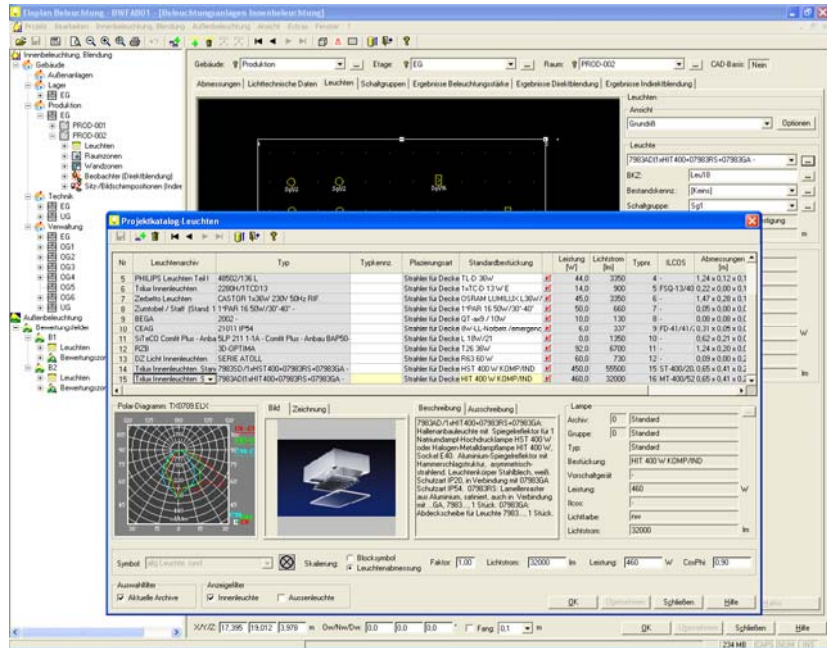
Elaplan Beleuchtung - BWFA001 - [Beleuchtungsanlagen Innenbeleuchtung]

Projekt Bearbeiten Innenbeleuchtung Blendung Außenbeleuchtung Ansicht Extras Fenster ?

Innenbeleuchtung, Blendung
Gebäude
Außenanlagen
Lager
EG
Produktion
EG
PROD-001
PROD-002
Leuchten
Raumzonen
Wandzonen
Beobachter (Direktblendung)
Sitz-/Bildschirmpositionen (Indire
Technik
EG
UG
Verwaltung
EG
OG1
OG2
OG3
OG4
OG5
OG6
UG
Außenbeleuchtung
Bewertungsfelder
B1
Leuchten
Bewertungszon
B2
Leuchten
Bewertungszon

Gebäude: Produktion Etage: EG Raum: PROD-002 CAD-Basis: Nein

Abmessungen | Lichttechnische Daten | Leuchten | Schaltgruppen | Ergebnisse Beleuchtungsstärke | Ergebnisse Direktblendung | Ergebnisse Indirektblendung

Leuchten
Ansicht
Grundriß Optionen
Leuchte
7983AD1+HIT400+07983RS+07983GA -
BKZ: Leu10
Bestandskennz.: [Keins]
Schaltgruppe: Sg1

Projektkatalog Leuchten

| Nr | Leuchtenarchiv | Typ | Typkennz. | Plazierungsart | Standardbestückung | | Leistung [W] | Lichtstrom [lm] | Typnr. | ILCOS | Abmessungen [m] |
|---|---|---|---|---|---|---|---|---|---|---|---|
| 5 | PHILIPS Leuchten Teil I | 48502/136 L | | Strahler für Decke | TL-D 36W | | 44,0 | 3350 | 4 | - | 1,24 x 0,12 x 0,1 |
| 6 | Trilux Innenleuchten | 2280H/1TCD13 | | Strahler für Decke | 1xTC-D 13 W E | | 14,0 | 900 | 5 | FSQ-13/40 | 0,22 x 0,00 x 0,1 |
| 7 | Zerbetto Leuchten | CASTOR 1x36W 230V 50Hz RIF | | Strahler für Decke | OSRAM LUMILUX L36W/ | | 45,0 | 3350 | 6 | - | 1,47 x 0,28 x 0,1 |
| 8 | Zumtobel / Staff (Stand 1 | 1*PAR 16 50W/30°40° - | | Strahler für Decke | 1*PAR 16 50W/30°40° | | 50,0 | 660 | 7 | - | 0,05 x 0,00 x 0,0 |
| 9 | BEGA | 2002 - | | Strahler für Decke | QT-ax9 / 10W | | 10,0 | 130 | 8 | - | 0,08 x 0,08 x 0,0 |
| 10 | CEAG | 21011 IP54 | | Strahler für Decke | 8W-LL-Notbetr./emergenc | | 6,0 | 337 | 9 | FD-41/41/ | 0,31 x 0,05 x 0,0 |
| 11 | SiTeCO Comfit Plus - Anba | SLP 211 1-1A - Comfit Plus - Anbau BAP50- | | Strahler für Decke | L 18W/21 | | 0,0 | 1350 | 10 | - | 0,62 x 0,21 x 0,0 |
| 12 | RZB | 3D-OPTIMA | | Strahler für Decke | T26 36W | | 92,0 | 6700 | 11 | - | 1,24 x 0,20 x 0,0 |
| 13 | DZ Licht Innenleuchten | SERIE ATOLL | | Strahler für Decke | RS3 60 W | | 60,0 | 730 | 12 | - | 0,09 x 0,00 x 0,2 |
| 14 | Trilux Innenleuchten, Stan | 7983SD/1xHIT400+07983RS+07983GA - | | Strahler für Decke | HST 400 W KOMP/IND | | 450,0 | 55500 | 15 | ST-400/20 | 0,65 x 0,41 x 0,2 |
| 15 | Trilux Innenleuchten, S | 7983AD1+HIT400+07983RS+07983GA - | | Strahler für Decke | HIT 400 W KOMP/IND | | 460,0 | 32000 | 16 | MT-400/52 | 0,65 x 0,41 x 0,4 |

Polar-Diagramm: TX0709.ELX
Bild | Zeichnung
Beschreibung | Ausschreibung
7983AD/1xHIT400+07983RS+07983GA: Hallenanbauleuchte mit Spiegelreflektor für 1 Natriumdampf-Hochdrucklampe HIT 400 W oder Halogen-Metalldampflampe HIT 400 W, Sockel E40. Aluminium-Spiegelreflektor mit Hammerschlagstruktur, asymmetrisch-strahlend. Leuchtenkörper Stahlblech, weiß. Schutzart IP20, in Verbindung mit 07983GA Schutzart IP54. 07983RS: Lamellenraster aus Aluminium, satiniert, auch in Verbindung mit ... GA, 7983..., 1 Stück. 07983GA: Abdeckscheibe für Leuchte 7983..., 1 Stück.

Lampe
Archiv: 0 Standard
Gruppe: 0 Standard
Typ: Standard
Bestückung: HIT 400 W KOMP/IND
Vorschaltgerät:
Leistung: 460 W
Ilcos:
Lichtfarbe: nw
Lichtstrom: 32000 lm

Symbol: Skalierung: Blocksymbol Leuchtenabmessung Faktor: 1,00 Lichtstrom: 32000 lm Leistung: 460 W CosPhi: 0,90

Auswahlfilter
Aktuelle Archive
Anzeigefilter
Innenleuchte Aussenleuchte

OK Übernehmen Schließen Hilfe

X/Y/Z: 17,395 19,012 3,979 m Dw/Nw/Dw: 0,0 0,0 0,0 Fang: 0,1 m
OK Übernehmen Schließen Hilfe
234 MB